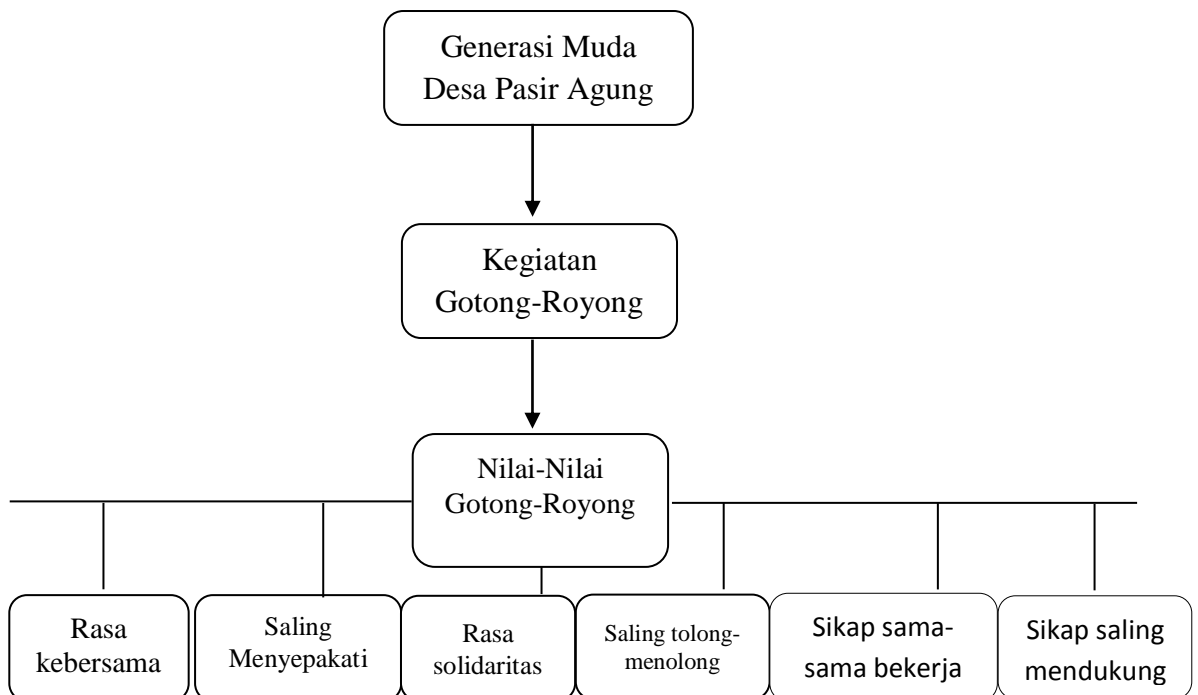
Generasi Muda Desa Pasir Agung

Kegiatan Gotong-Royong

Nilai-Nilai Gotong-Royong

Rasa kebersama

Saling Menyepakati

Rasa solidaritas

Saling tolong-menolong

Sikap sama-sama bekerja

Sikap saling mendukung